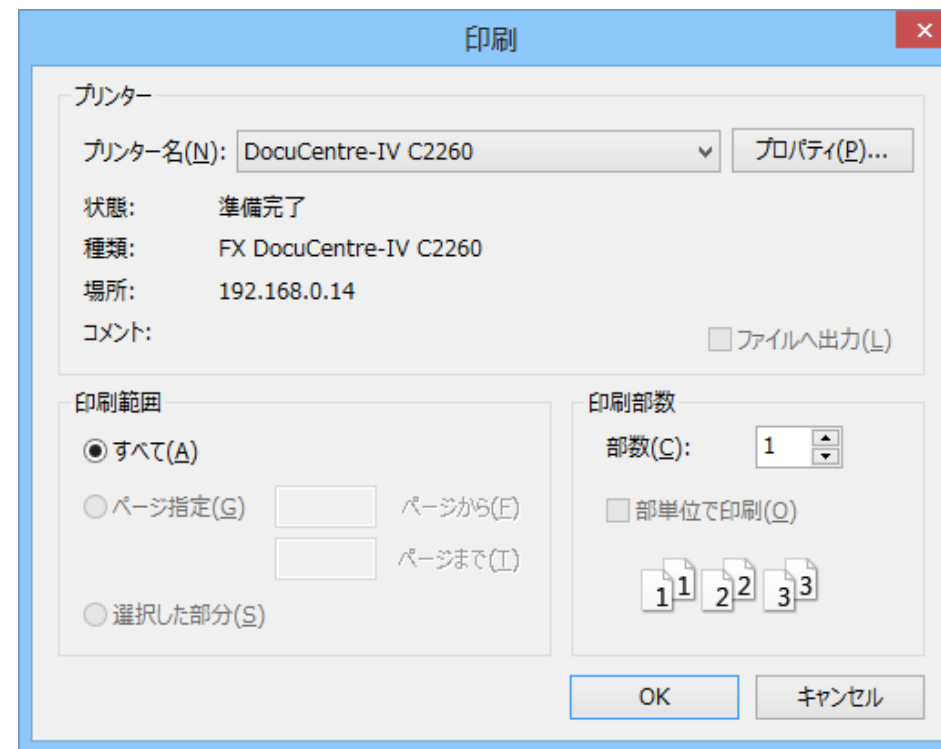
印刷

プリンター

プリンター名(N): DocuCentre-IV C2260

プロパティ(P)...

状態: 準備完了

種類: FX DocuCentre-IV C2260

場所: 192.168.0.14

コメント:

ファイルへ出力(L)

印刷範囲

すべて(A)

ページ指定(G)

ページから(F)

ページまで(T)

選択した部分(S)

印刷部数

部数(C): 1

部単位で印刷(O)

1 1 2 2 3 3

OK

キャンセル